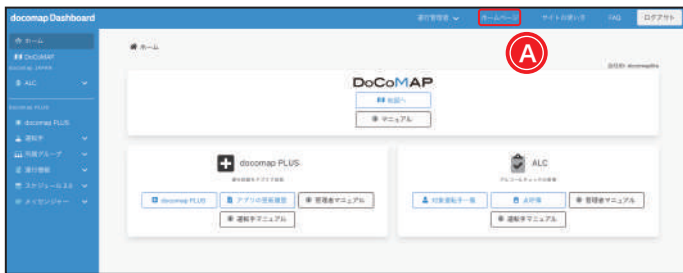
docomap Dashboard

運行管理者

ホームページ

サイトの使い方

FAQ

ログアウト

A

ホーム

DoCoMAP

docomap JAPAN

ALC

docomap PLUS

docomap PLUS

運転手

川崎グループ

運行情報

スケジュールエネ

メッセンジャー

ホーム

会社名: docomapdms

DoCoMAP

地図へ

マニュアル

docomap PLUS

運行管理アプリの管理

docomap PLUS

アプリの登録履歴

管理者マニュアル

運転手マニュアル

ALC

アルコールチェックの管理

対象運転手一覧

点呼簿

管理者マニュアル

運転手マニュアル